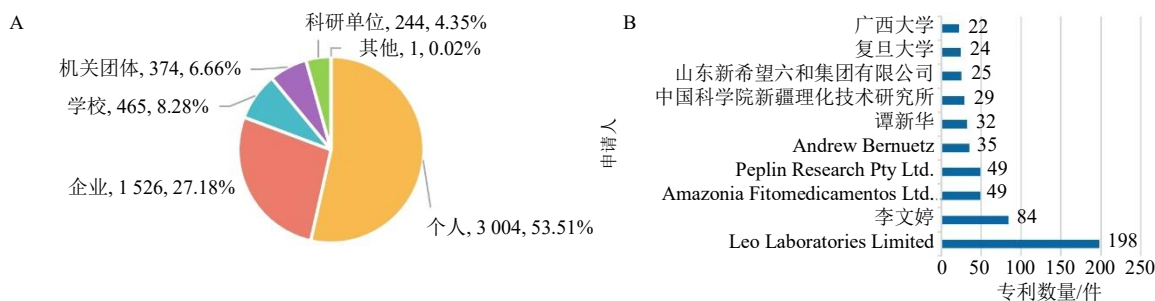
A

科研单位, 244, 4.35%
其他, 1, 0.02%
机关团体, 374, 6.66%
学校, 465, 8.28%
企业, 1 526, 27.18%
个人, 3 004, 53.51%

B

申请人

| 申请人 | 专利数量/件 |
|---|---|
| 广西大学 | 22 |
| 复旦大学 | 24 |
| 山东新希望六和集团有限公司 | 25 |
| 中国科学院新疆理化技术研究所 | 29 |
| 谭新华 | 32 |
| Andrew Bernuetz | 35 |
| Peplin Research Pty Ltd. | 49 |
| Amazonia Fitomedicamentos Ltd. | 49 |
| 李文婷 | 84 |
| Leo Laboratories Limited | 198 |

0 50 100 150 200 250
专利数量/件